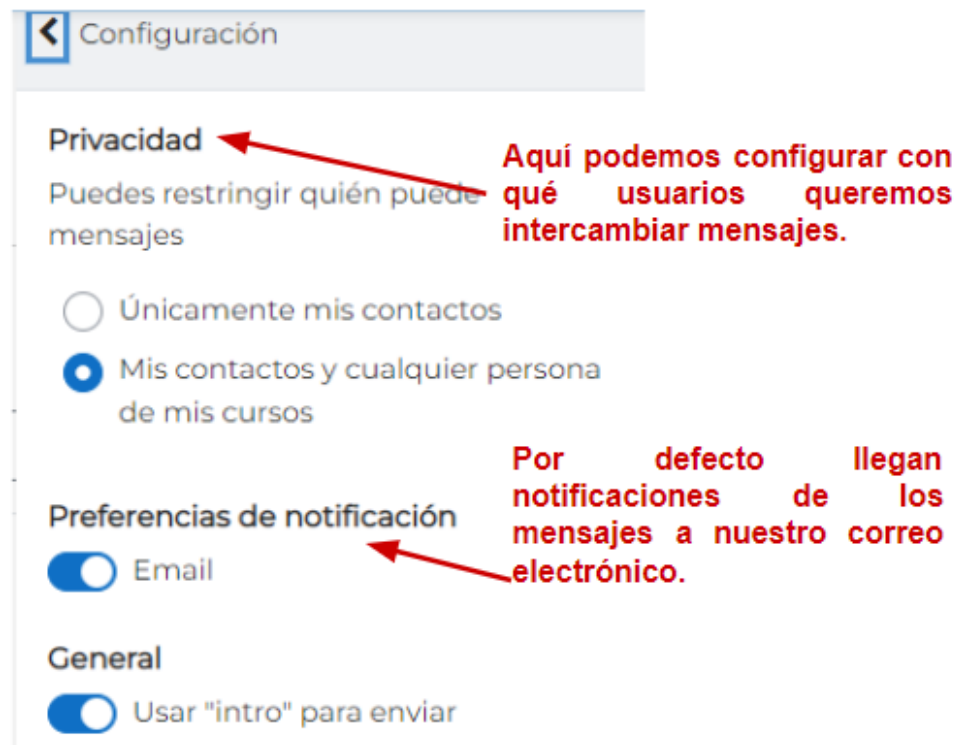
Configuración

Privacidad

Aquí podemos configurar con qué usuarios queremos intercambiar mensajes.

Puedes restringir quién puede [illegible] mensajes

Únicamente mis contactos

Mis contactos y cualquier persona de mis cursos

Por defecto llegan notificaciones de los mensajes a nuestro correo electrónico.

Preferencias de notificación

Email

General

Usar "intro" para enviar